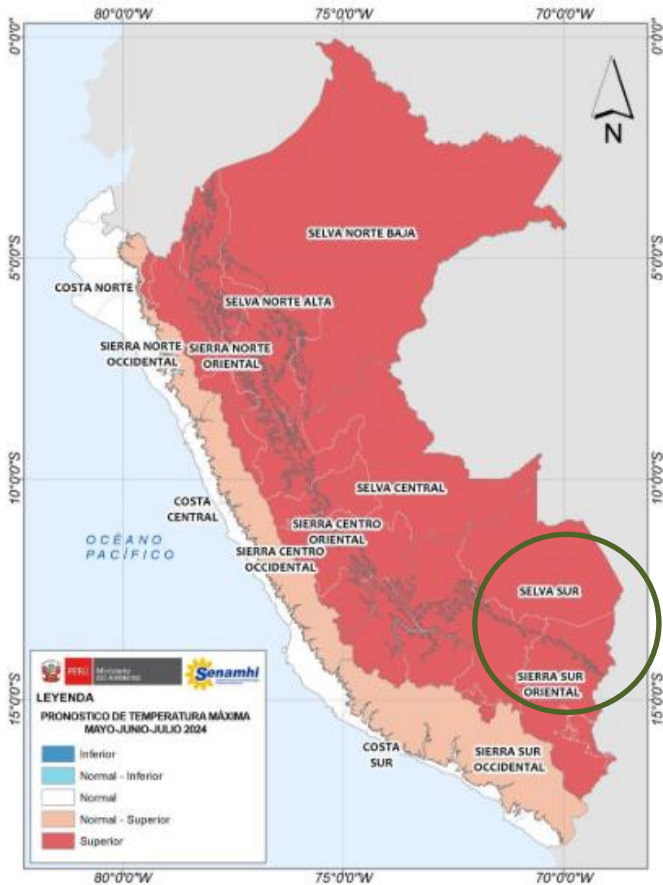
80°0'0"W 75°0'0"W 70°0'0"W

0°0'0"

N

5°0'0"S

10°0'0"S

15°0'0"S

SELVA NORTE BAJA

COSTA NORTE

SELVA NORTE ALTA

SIERRA NORTE OCCIDENTAL

SIERRA NORTE ORIENTAL

SELVA CENTRAL

COSTA CENTRAL

OCÉANO PACÍFICO

SIERRA CENTRO ORIENTAL

SIERRA CENTRO OCCIDENTAL

SELVA SUR

SIERRA SUR ORIENTAL

COSTA SUR

SIERRA SUR OCCIDENTAL

PERÚ Ministerio del Ambiente

Senamhi

LEYENDA

PRONOSTICO DE TEMPERATURA MÁXIMA MAYO-JUNIO-JULIO 2024

Inferior

Normal - Inferior

Normal

Normal - Superior

Superior

80°0'0"W 75°0'0"W 70°0'0"W